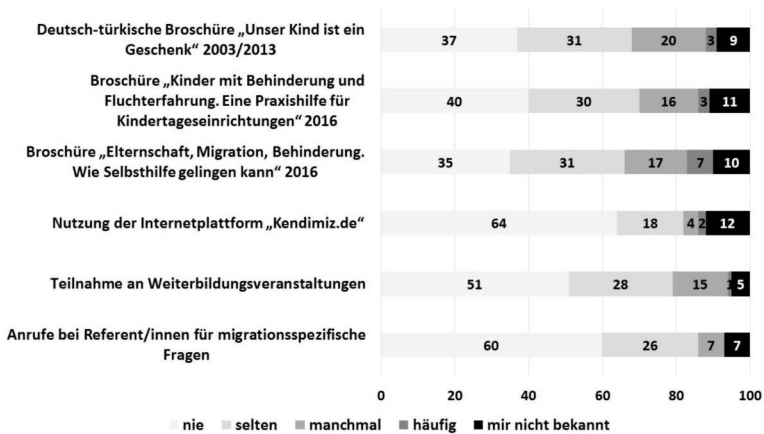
Deutsch-türkische Broschüre „Unser Kind ist ein Geschenk“ 2003/2013

37 31 20 3 9

Broschüre „Kinder mit Behinderung und Fluchterfahrung. Eine Praxishilfe für Kindertageseinrichtungen“ 2016

40 30 16 3 11

Broschüre „Elternschaft, Migration, Behinderung. Wie Selbsthilfe gelingen kann“ 2016

35 31 17 7 10

Nutzung der Internetplattform „Kendimiz.de“

64 18 4 2 12

Teilnahme an Weiterbildungsveranstaltungen

51 28 15 1 5

Anrufe bei Referent/innen für migrationsspezifische Fragen

60 26 7 7

0 20 40 60 80 100

nie selten manchmal häufig mir nicht bekannt